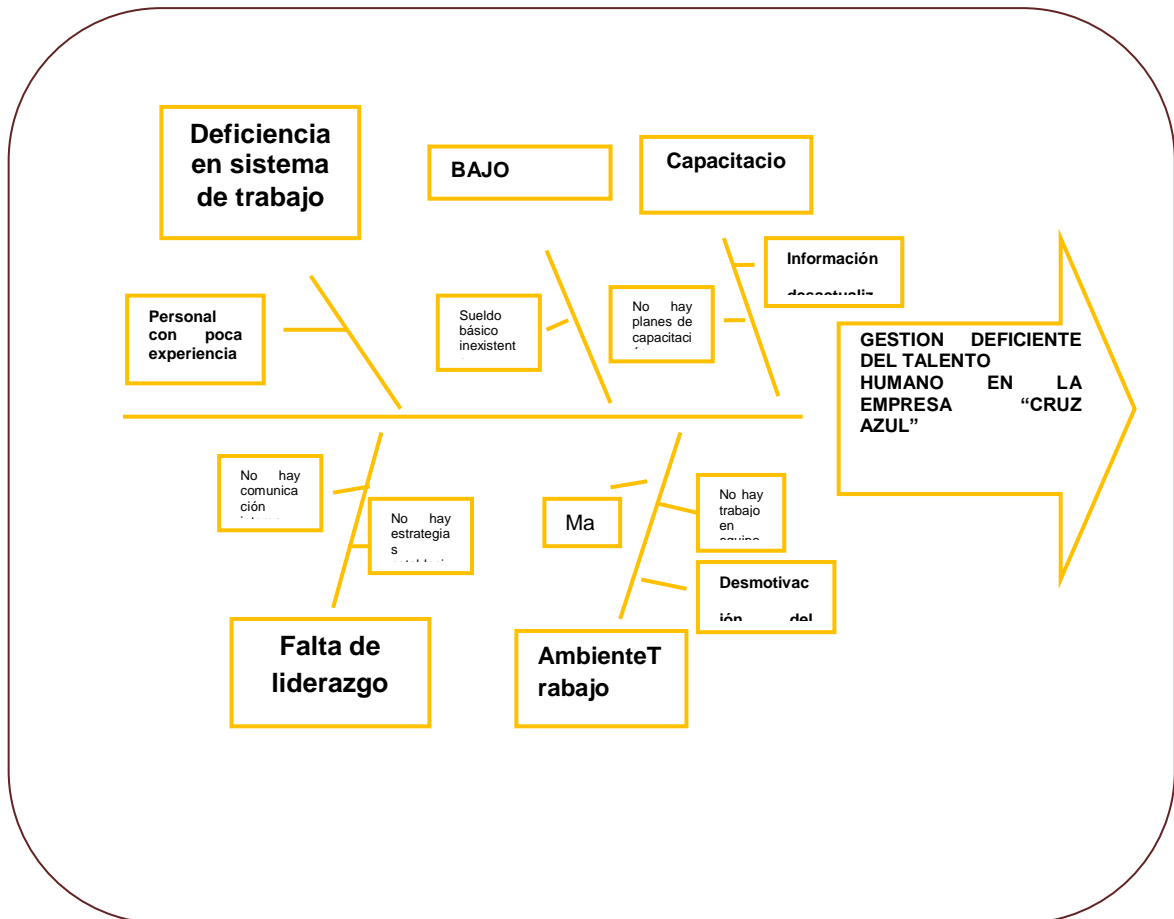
Deficiencia en sistema de trabajo

BAJO

Capacitacio

Personal con poca experiencia

Sueldo básico inexistent

No hay planes de capacitaci

Información desactualiz

GESTION DEFICIENTE DEL TALENTO HUMANO EN LA EMPRESA "CRUZ AZUL"

No hay comunicación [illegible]

No hay estrategias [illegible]

Ma

No hay trabajo en equipo

Desmotivación del

Falta de liderazgo

AmbienteT rabajo